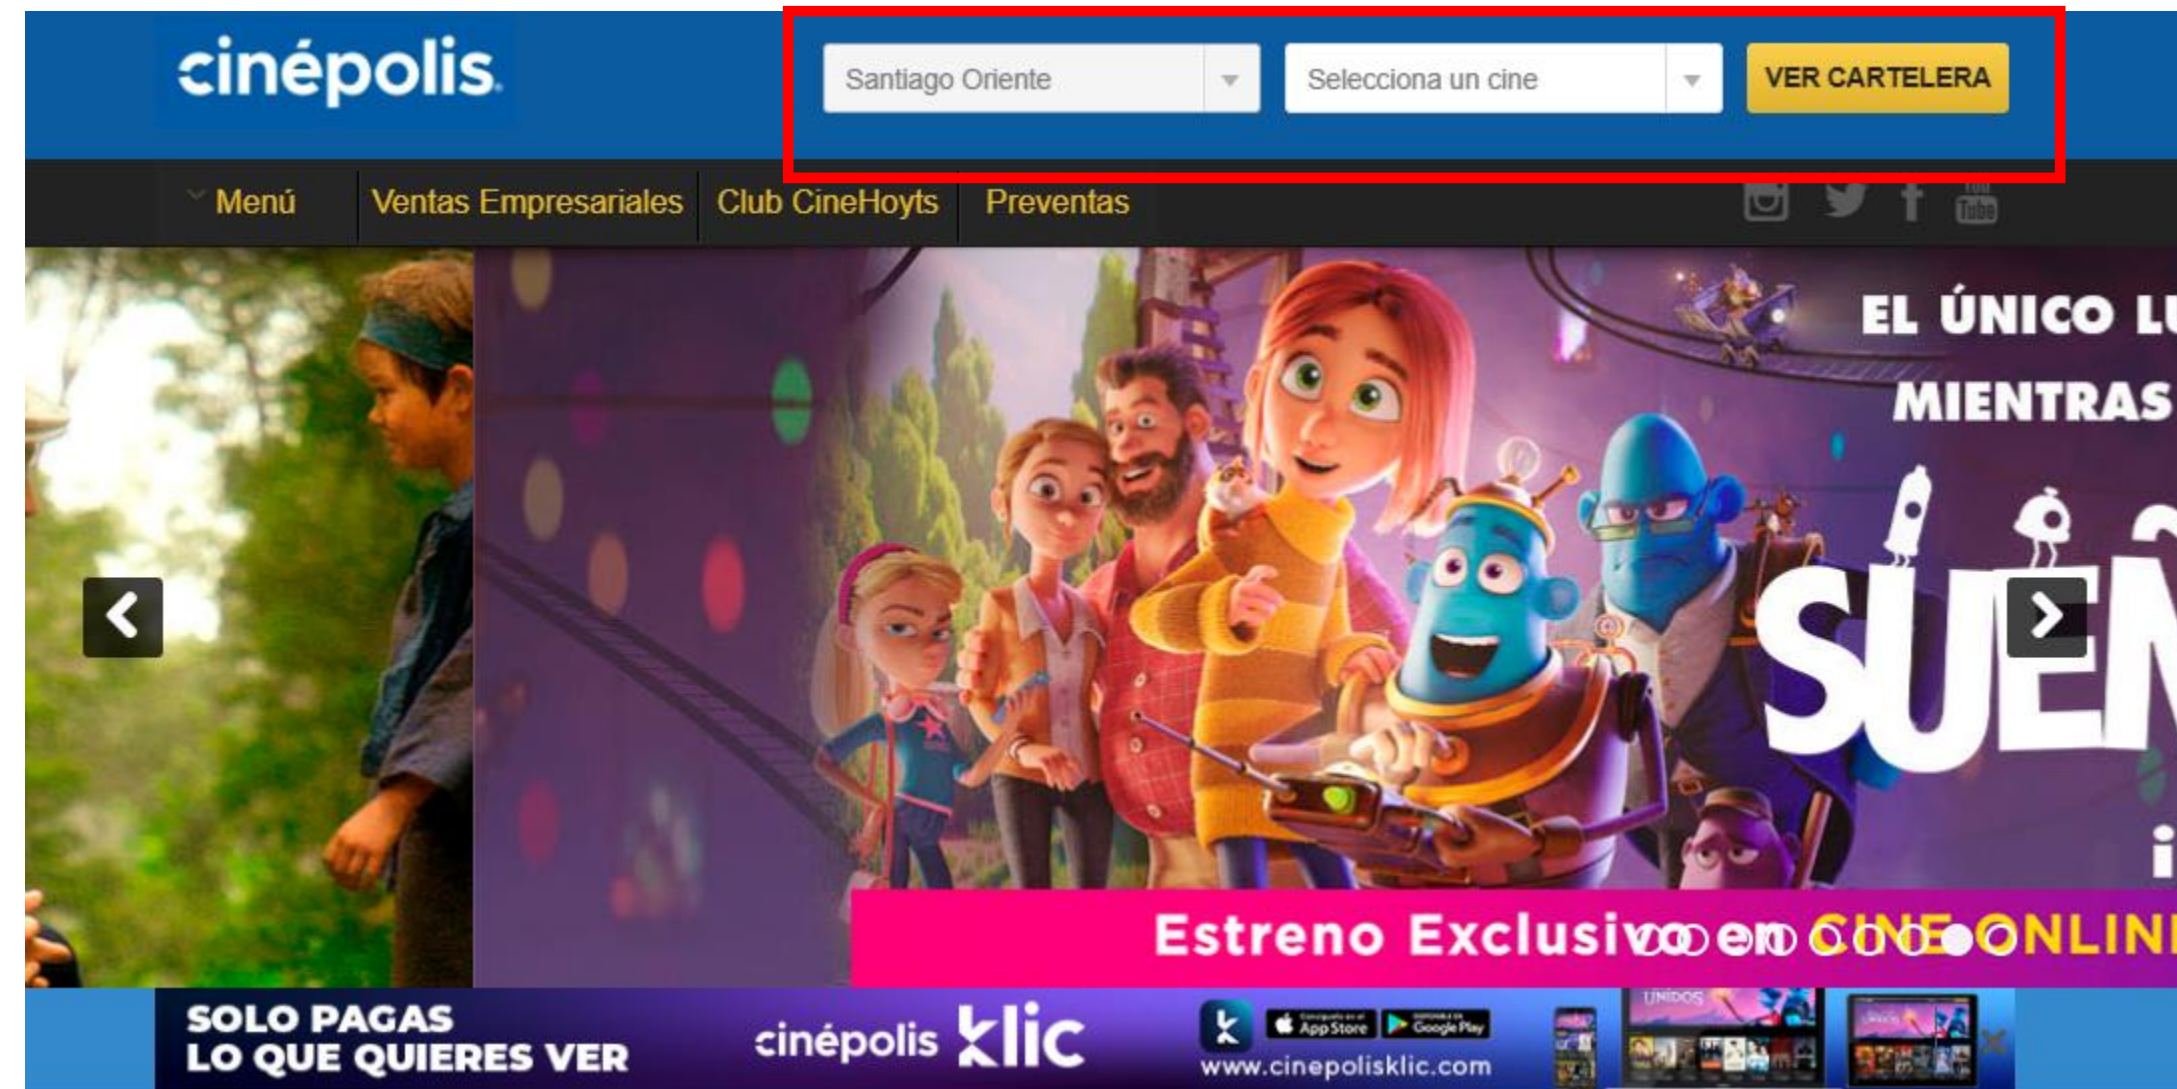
cinépolis

Santiago Oriente

Selecciona un cine

VER CARTELERA

Menú Ventas Empresariales Club CineHoyts Preventas

EL ÚNICO LU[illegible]
MIENTRAS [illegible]

SUEÑ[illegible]

Estreno Exclusivo en CINE ONLIN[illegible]

SOLO PAGAS
LO QUE QUIERES VER

cinépolis klic

App Store Google Play

www.cinepolisklic.com

UNIDOS